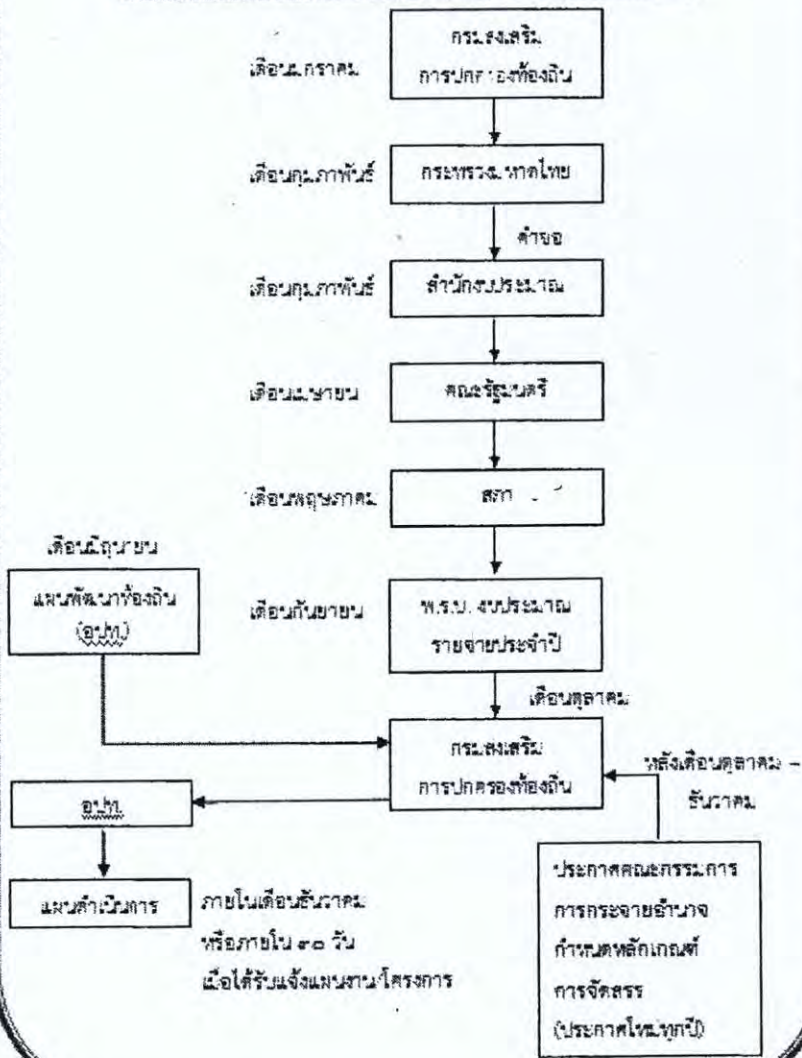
เดือนมกราคม

กรมส่งเสริม การปกครองท้องถิ่น

เดือนกุมภาพันธ์

กระทรวงมหาดไทย

คำขอ

เดือนกุมภาพันธ์

สำนักงบประมาณ

เดือนมีนาคม

คณะรัฐมนตรี

เดือนพฤษภาคม

สภา

เดือนมิถุนายน

แผนพัฒนาท้องถิ่น (อปท.)

เดือนกันยายน

พ.ร.บ. งบประมาณ รายจ่ายประจำปี

เดือนตุลาคม

กรมส่งเสริม การปกครองท้องถิ่น

หลังเดือนตุลาคม – ธันวาคม

อปท.

แผนดำเนินการ

ภายในเดือนธันวาคม หรือภายใน ๓๐ วัน เมื่อได้รับแจ้งแผนงานโครงการ

ประกาศคณะกรรมการ การกระจายอำนาจ กำหนดหลักเกณฑ์ การจัดสรร (ประกาศใหม่ทุกปี)